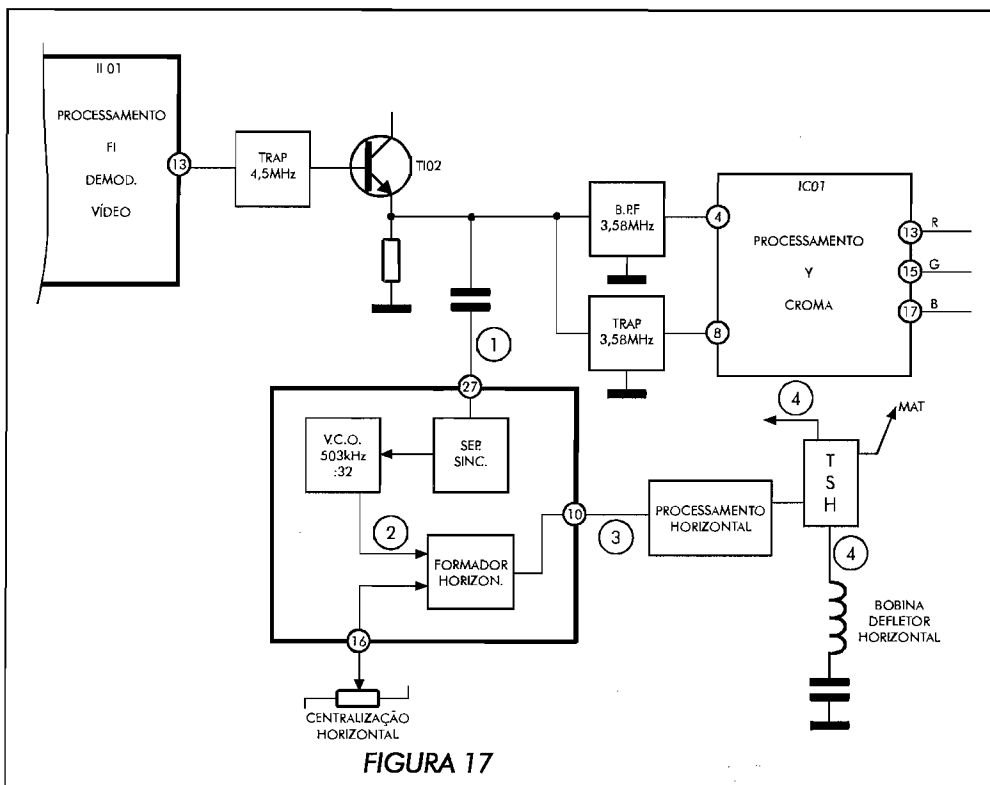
II 01

PROCESSAMENTO

FI

DEMOD.

VÍDEO

13

TRAP 4,5MHz

TI02

B.P.F 3,58MHz

4

IC01

PROCESSAMENTO

Y

CROMA

13 R

15 G

17 B

TRAP 3,58MHz

8

1

27

V.C.O. 503kHz :32

SEP. SINC.

2

FORMADOR HORIZON.

10

3

PROCESSAMENTO HORIZONTAL

4

MAT

T S H

4

BOBINA DEFLETOR HORIZONTAL

16

CENTRALIZAÇÃO HORIZONTAL

FIGURA 17